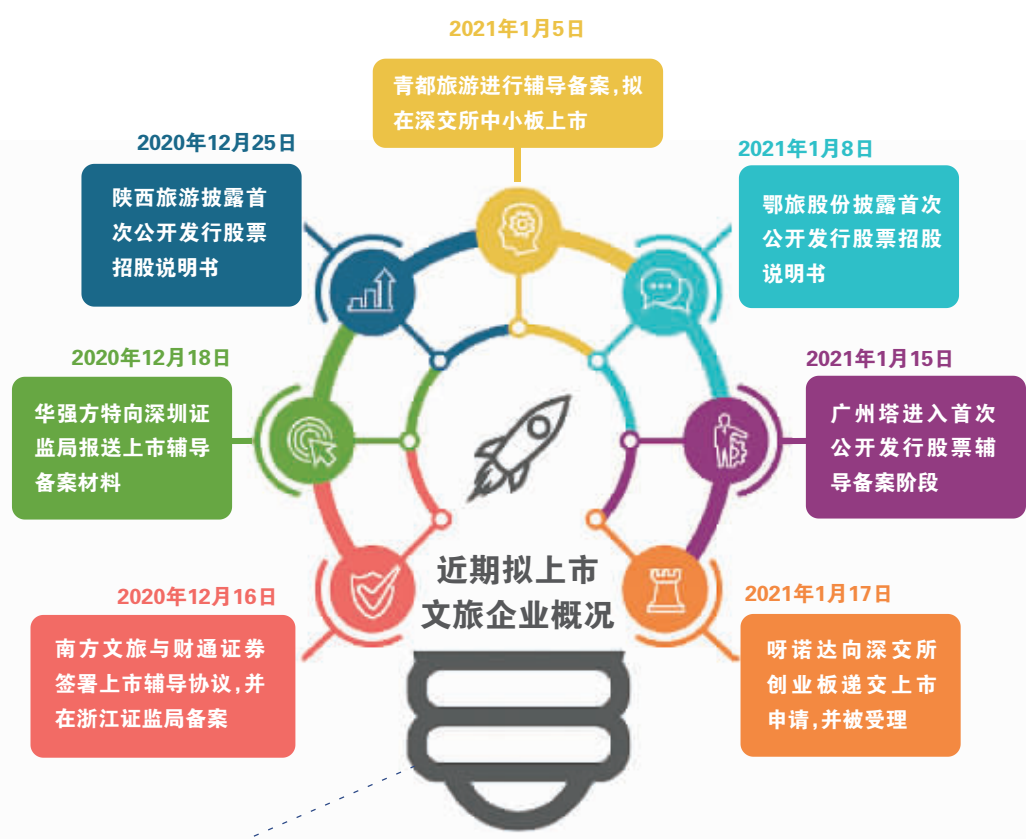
2021年1月5日

青都旅游进行辅导备案，拟在深交所中小板上市

2020年12月25日

陕西旅游披露首次公开发行股票招股说明书

2021年1月8日

鄂旅股份披露首次公开发行股票招股说明书

2020年12月18日

华强方特向深圳证监局报送上市辅导备案材料

2021年1月15日

广州塔进入首次公开发行股票辅导备案阶段

近期拟上市文旅企业概况

2020年12月16日

南方文旅与财通证券签署上市辅导协议，并在浙江证监局备案

2021年1月17日

呀诺达向深交所创业板递交上市申请，并被受理